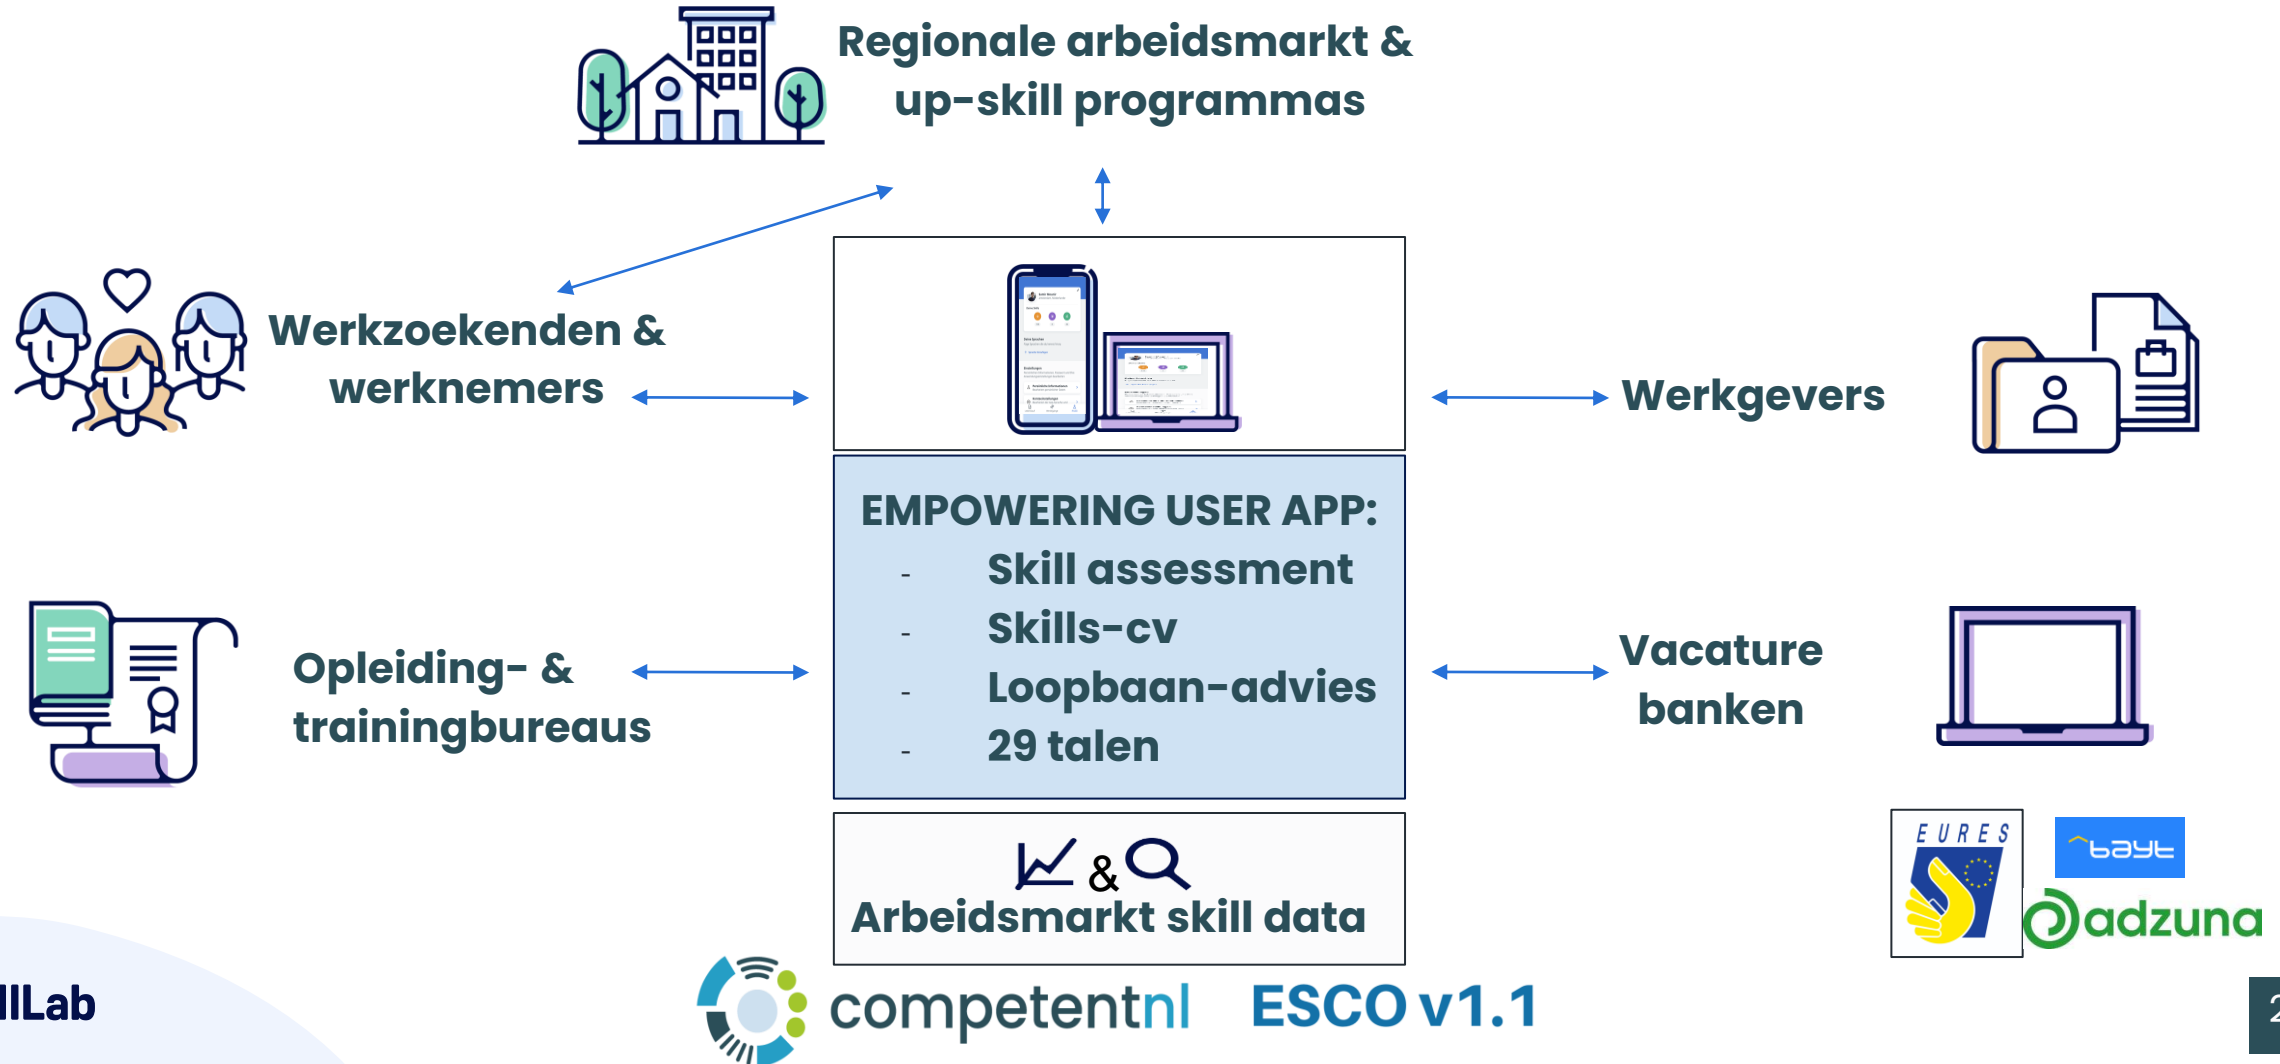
Regionale arbeidsmarkt & up-skill programmas

Werkzoekenden & werknemers

Werkgevers

EMPOWERING USER APP:
- Skill assessment
- Skills-cv
- Loopbaan-advies
- 29 talen

Opleiding- & trainingbureaus

Vacature banken

&
Arbeidsmarkt skill data

EURES

bayt

adzuna

llLab

competentnl

ESCO v1.1

2